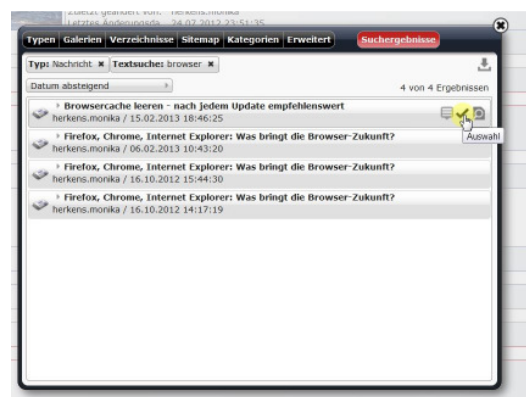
Zuletzt geändert von: herkens.monika
Letztes Änderungsda 24.07.2012 23:51:35

Typen Galerien Verzeichnisse Sitemap Kategorien Erweitert Suchergebnisse

Typ: Nachricht ✖ Textsuche: browser ✖

Datum absteigend

4 von 4 Ergebnissen

Browsercache leeren - nach jedem Update empfehlenswert
herkens.monika / 15.02.2013 18:46:25

Auswahl

Firefox, Chrome, Internet Explorer: Was bringt die Browser-Zukunft?
herkens.monika / 06.02.2013 10:43:20

Firefox, Chrome, Internet Explorer: Was bringt die Browser-Zukunft?
herkens.monika / 16.10.2012 15:44:30

Firefox, Chrome, Internet Explorer: Was bringt die Browser-Zukunft?
herkens.monika / 16.10.2012 14:17:19